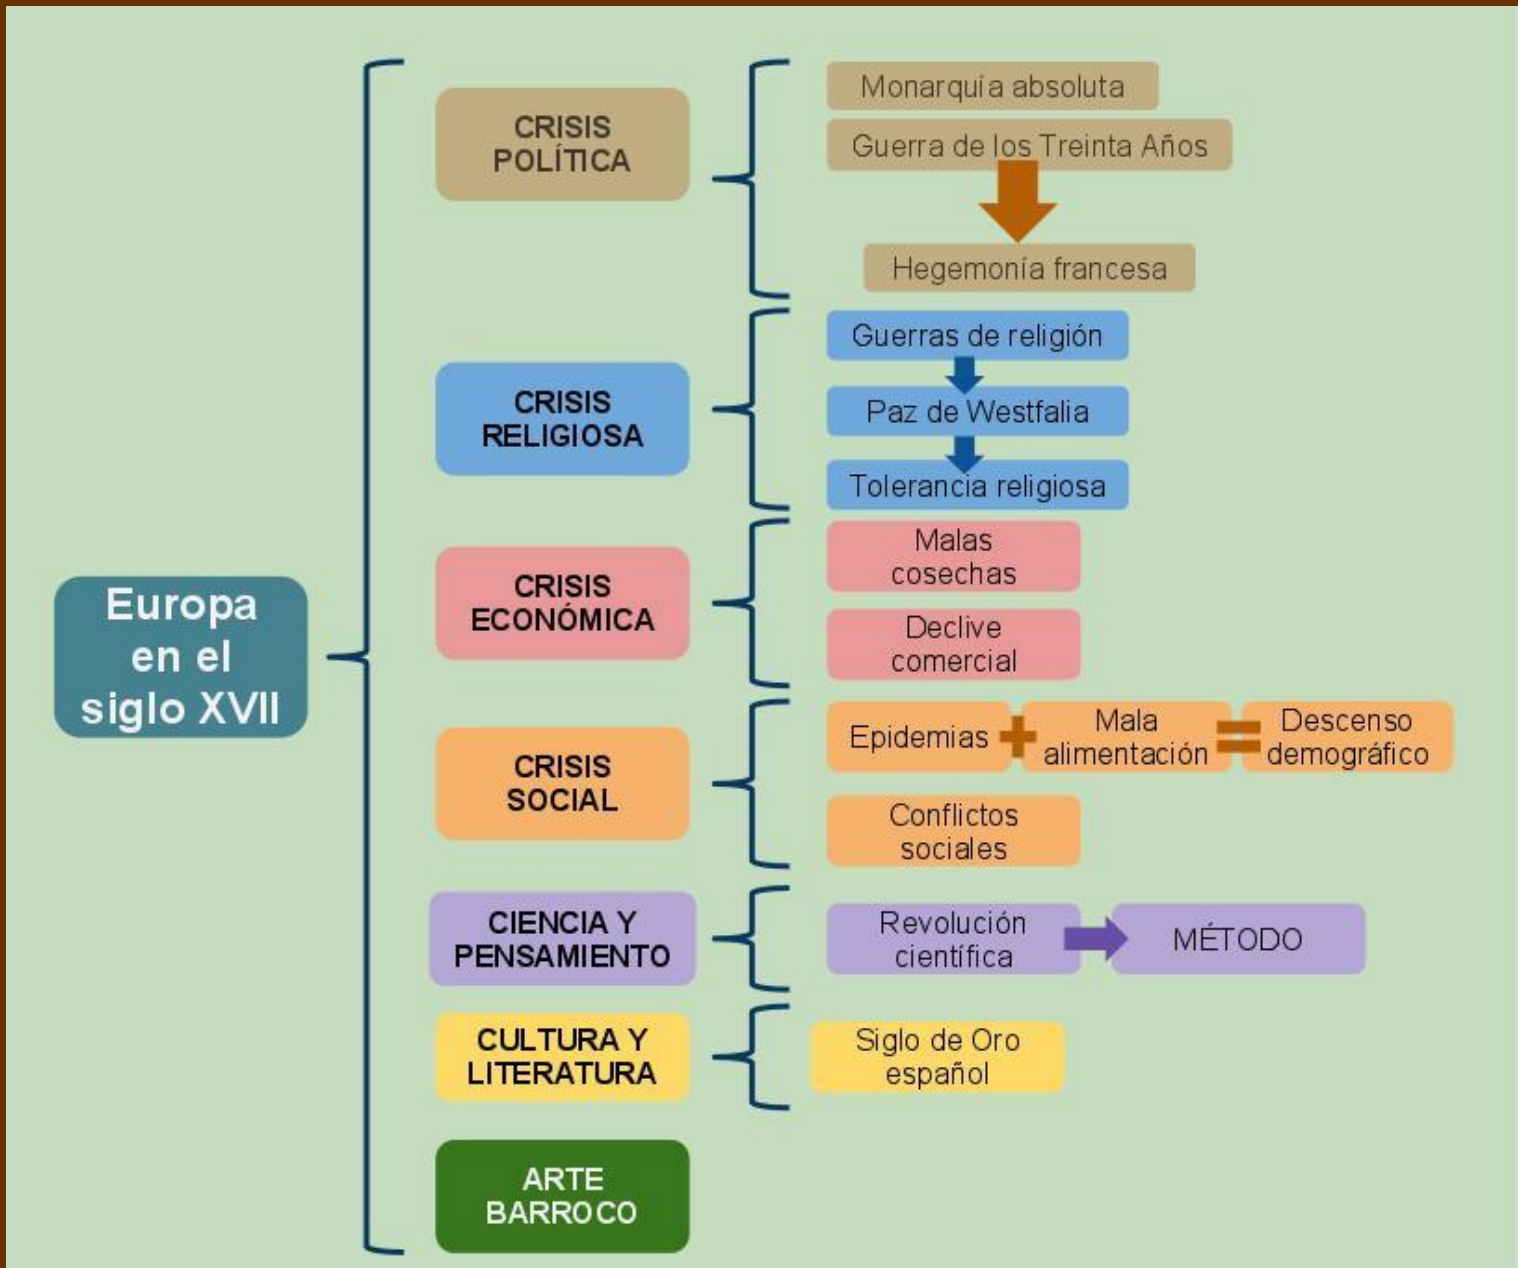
Europa en el siglo XVII

CRISIS POLÍTICA
Monarquía absoluta
Guerra de los Treinta Años
Hegemonía francesa

CRISIS RELIGIOSA
Guerras de religión
Paz de Westfalia
Tolerancia religiosa

CRISIS ECONÓMICA
Malas cosechas
Declive comercial

CRISIS SOCIAL
Epidemias + Mala alimentación = Descenso demográfico
Conflictos sociales

CIENCIA Y PENSAMIENTO
Revolución científica
MÉTODO

CULTURA Y LITERATURA
Siglo de Oro español

ARTE BARROCO